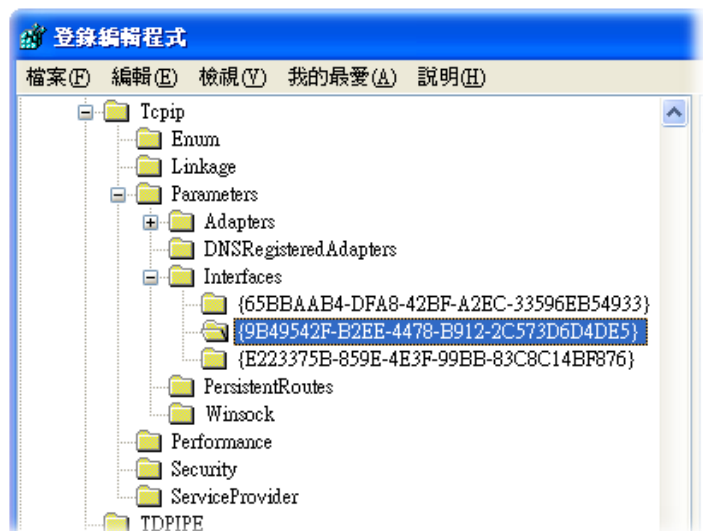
登錄編輯程式

檔案(F) 編輯(E) 檢視(V) 我的最愛(A) 說明(H)

Tcpip
Enum
Linkage
Parameters
Adapters
DNSRegisteredAdapters
Interfaces
{65BBAAB4-DFA8-42BF-A2EC-33596EB54933}
{9B49542F-B2EE-4478-B912-2C573D6D4DE5}
{E223375B-859E-4E3F-99BB-83C8C14BF876}
PersistentRoutes
Winsock
Performance
Security
ServiceProvider
TDPIPE